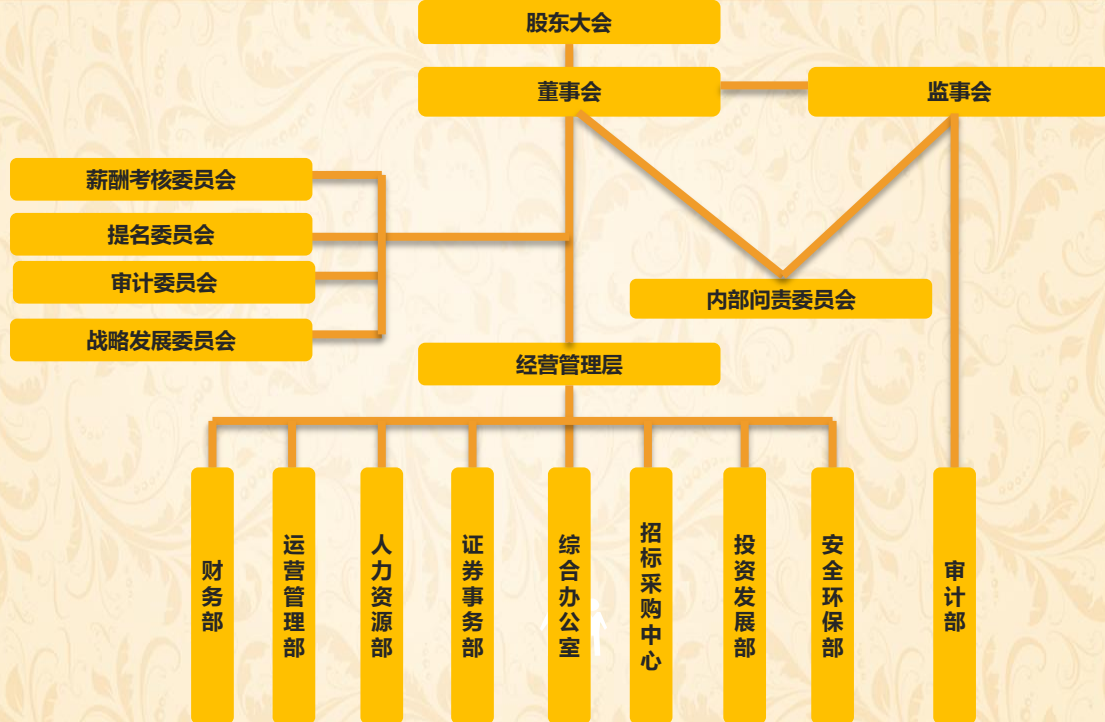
股东大会

董事会

监事会

薪酬考核委员会

提名委员会

审计委员会

战略发展委员会

内部问责委员会

经营管理层

财务部

运营管理部

人力资源部

证券事务部

综合办公室

招标采购中心

投资发展部

安全环保部

审计部